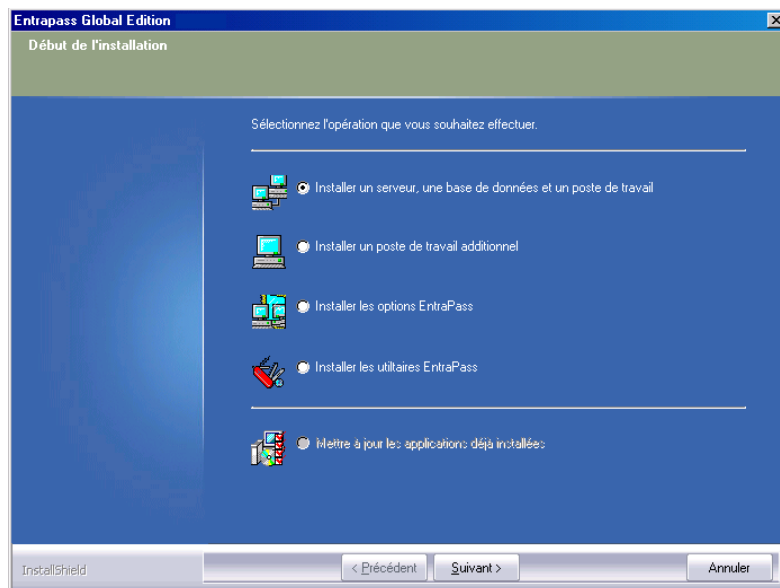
Entrapass Global Edition
Début de l'installation

Sélectionnez l'opération que vous souhaitez effectuer.

Installer un serveur, une base de données et un poste de travail

Installer un poste de travail additionnel

Installer les options EntraPass

Installer les utilitaires EntraPass

Mettre à jour les applications déjà installées

InstallShield
< Précédent
Suivant >
Annuler